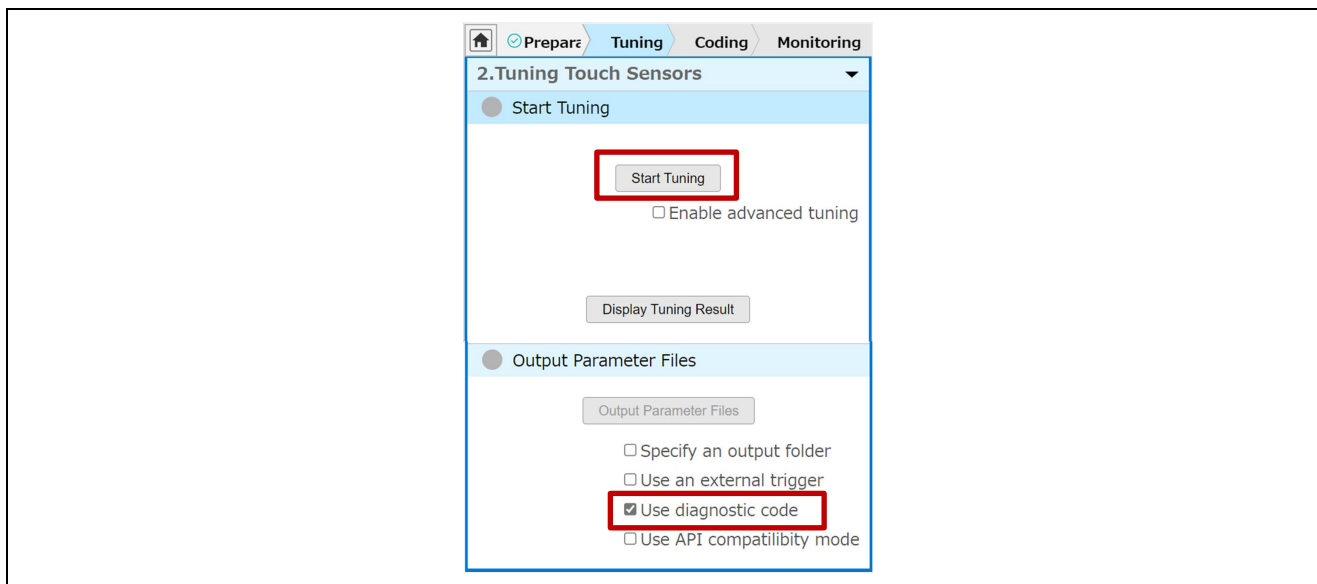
Prepara Tuning Coding Monitoring

2.Tuning Touch Sensors

Start Tuning

Start Tuning

☐ Enable advanced tuning

Display Tuning Result

Output Parameter Files

Output Parameter Files

☐ Specify an output folder

☐ Use an external trigger

☑ Use diagnostic code

☐ Use API compatilibity mode